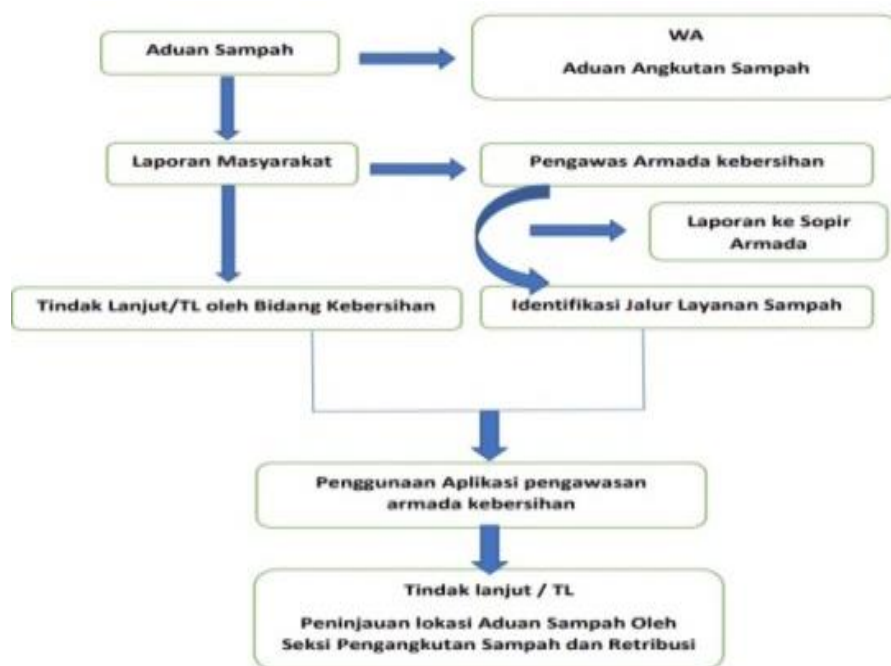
Aduan Sampah

WA

Aduan Angkutan Sampah

Laporan Masyarakat

Pengawas Armada kebersihan

Laporan ke Sopir Armada

Tindak Lanjut/TL oleh Bidang Kebersihan

Identifikasi Jalur Layanan Sampah

Penggunaan Aplikasi pengawasan armada kebersihan

Tindak lanjut / TL

Peninjauan lokasi Aduan Sampah Oleh Seksi Pengangkutan Sampah dan Retribusi